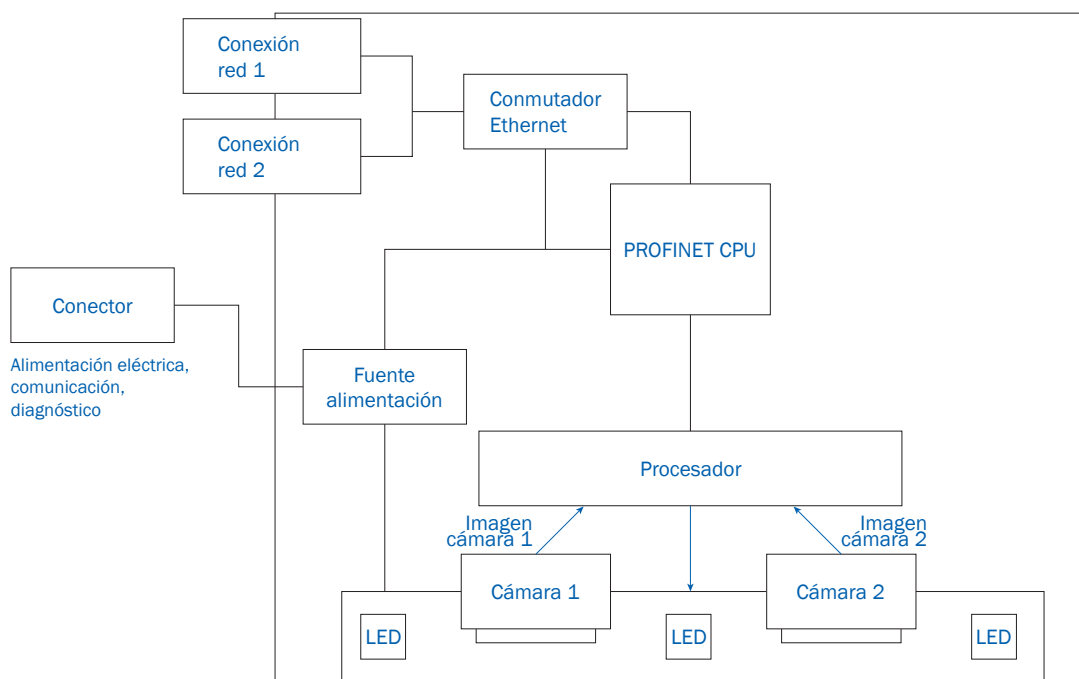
Conexión red 1

Conexión red 2

Conmutador Ethernet

PROFINET CPU

Conector

Alimentación eléctrica, comunicación, diagnóstico

Fuente alimentación

Procesador

Imagen cámara 1

Imagen cámara 2

Cámara 1

Cámara 2

LED

LED

LED